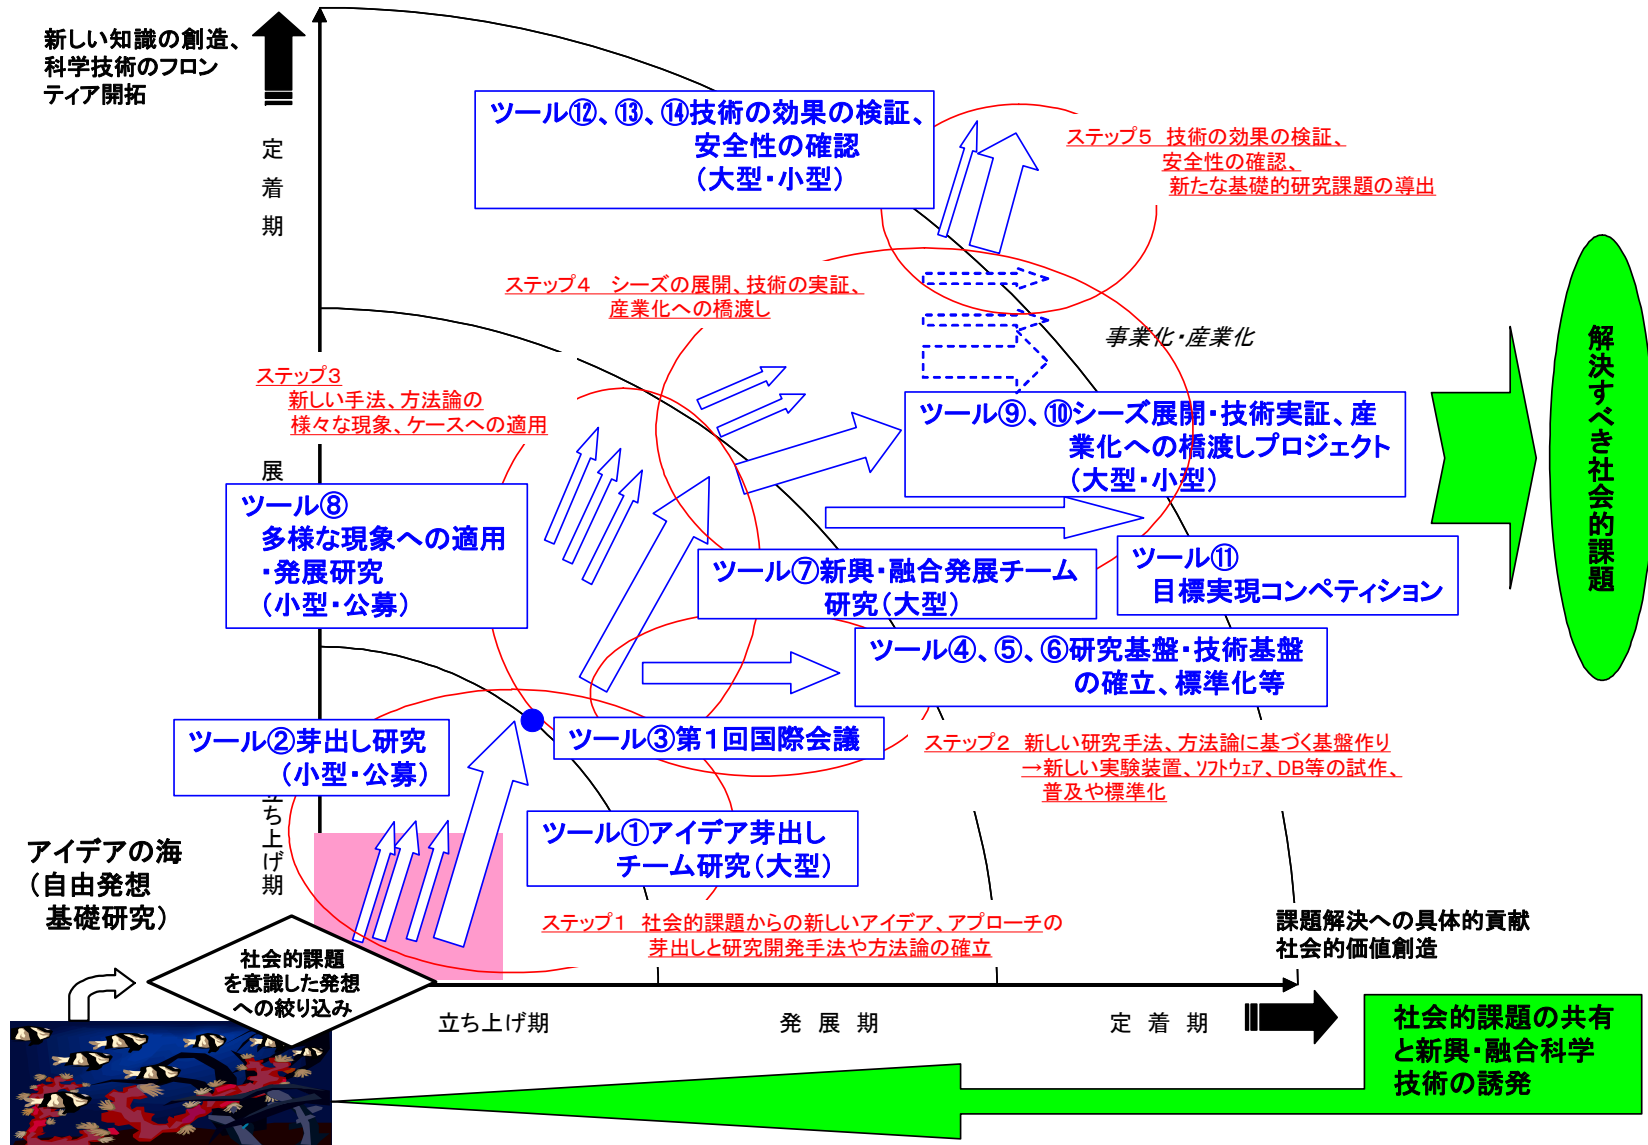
新しい知識の創造、科学技術のフロンティア開拓

定着期

ツール⑫、⑬、⑭技術の効果の検証、安全性の確認（大型・小型）

ステップ5　技術の効果の検証、安全性の確認、新たな基礎的研究課題の導出

ステップ4　シーズの展開、技術の実証、産業化への橋渡し

事業化・産業化

解決すべき社会的課題

ステップ3 新しい手法、方法論の様々な現象、ケースへの適用

展

ツール⑨、⑩シーズ展開・技術実証、産業化への橋渡しプロジェクト（大型・小型）

ツール⑧ 多様な現象への適用・発展研究（小型・公募）

ツール⑪ 目標実現コンペティション

ツール⑦新興・融合発展チーム研究（大型）

ツール④、⑤、⑥研究基盤・技術基盤の確立、標準化等

ツール②芽出し研究（小型・公募）

ツール③第１回国際会議

ステップ2　新しい研究手法、方法論に基づく基盤作り →新しい実験装置、ソフトウェア、DB等の試作、普及や標準化

立ち上げ期

アイデアの海（自由発想 基礎研究）

ツール①アイデア芽出しチーム研究（大型）

ステップ1　社会的課題からの新しいアイデア、アプローチの芽出しと研究開発手法や方法論の確立

課題解決への具体的貢献 社会的価値創造

社会的課題を意識した発想への絞り込み

立ち上げ期　発展期　定着期

社会的課題の共有と新興・融合科学技術の誘発